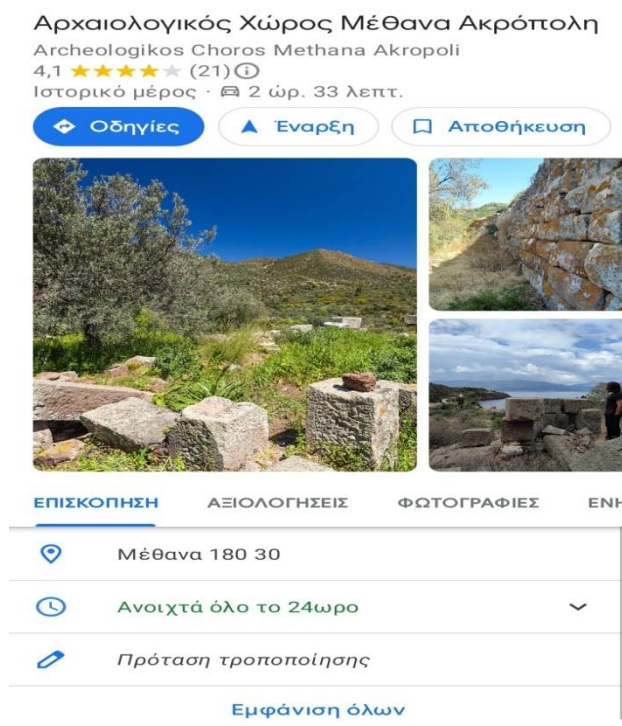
Αρχαιολογικός Χώρος Μέθανα Ακρόπολη
Archeologikos Choros Methana Akropoli
4,1 ★★★★★ (21) ⓘ
Ιστορικό μέρος · 2 ώρ. 33 λεπτ.

Οδηγίες
Έναρξη
Αποθήκευση

ΕΠΙΣΚΟΠΗΣΗ
ΑΞΙΟΛΟΓΗΣΕΙΣ
ΦΩΤΟΓΡΑΦΙΕΣ
ΕΝΗ

Μέθανα 180 30

Ανοιχτά όλο το 24ωρο

Πρόταση τροποποίησης

Εμφάνιση όλων